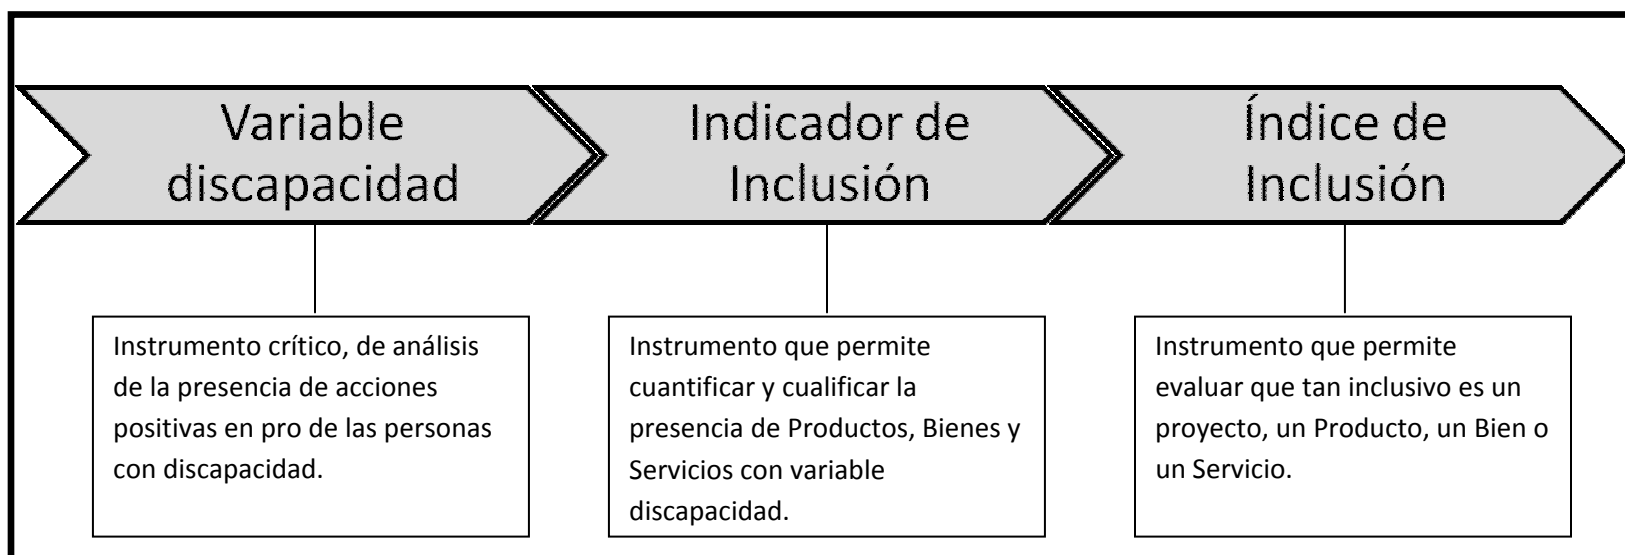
Variable discapacidad

Indicador de Inclusión

Índice de Inclusión

Instrumento crítico, de análisis de la presencia de acciones positivas en pro de las personas con discapacidad.

Instrumento que permite cuantificar y cualificar la presencia de Productos, Bienes y Servicios con variable discapacidad.

Instrumento que permite evaluar que tan inclusivo es un proyecto, un Producto, un Bien o un Servicio.